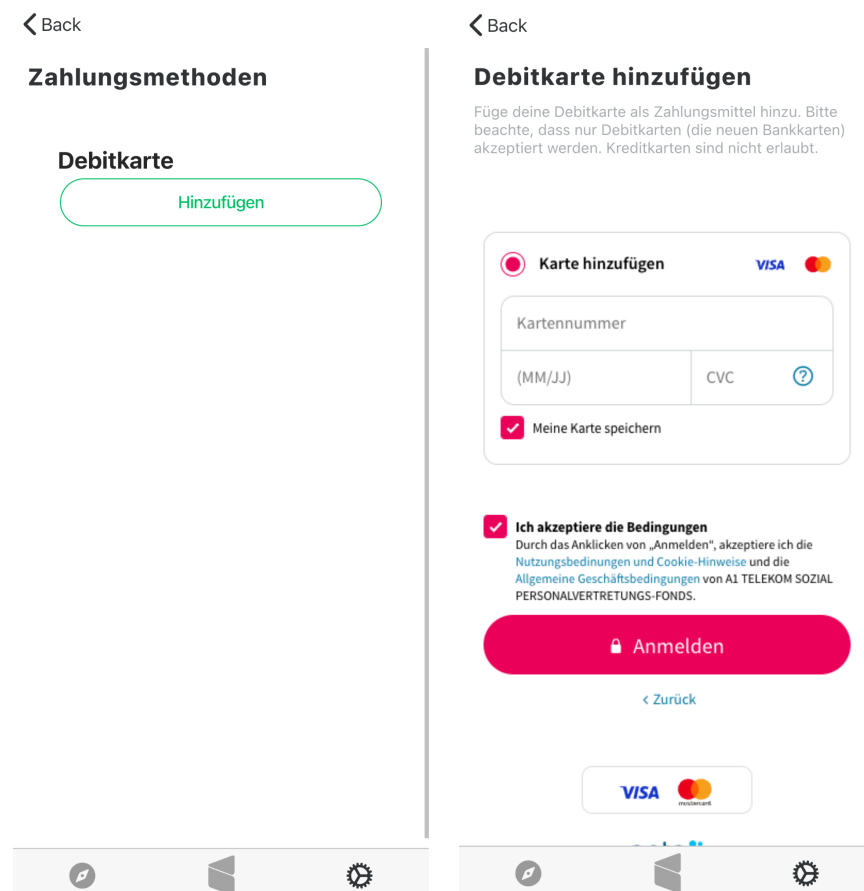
< Back

Zahlungsmethoden

Debitkarte

Hinzufügen

< Back

Debitkarte hinzufügen

Füge deine Debitkarte als Zahlungsmittel hinzu. Bitte beachte, dass nur Debitkarten (die neuen Bankkarten) akzeptiert werden. Kreditkarten sind nicht erlaubt.

Karte hinzufügen VISA

Kartennummer

(MM/JJ)

CVC ?

Meine Karte speichern

Ich akzeptiere die Bedingungen
Durch das Anklicken von „Anmelden", akzeptiere ich die Nutzungsbedingungen und Cookie-Hinweise und die Allgemeine Geschäftsbedingungen von A1 TELEKOM SOZIAL PERSONALVERTRETUNGS-FONDS.

Anmelden

< Zurück

VISA mastercard

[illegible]